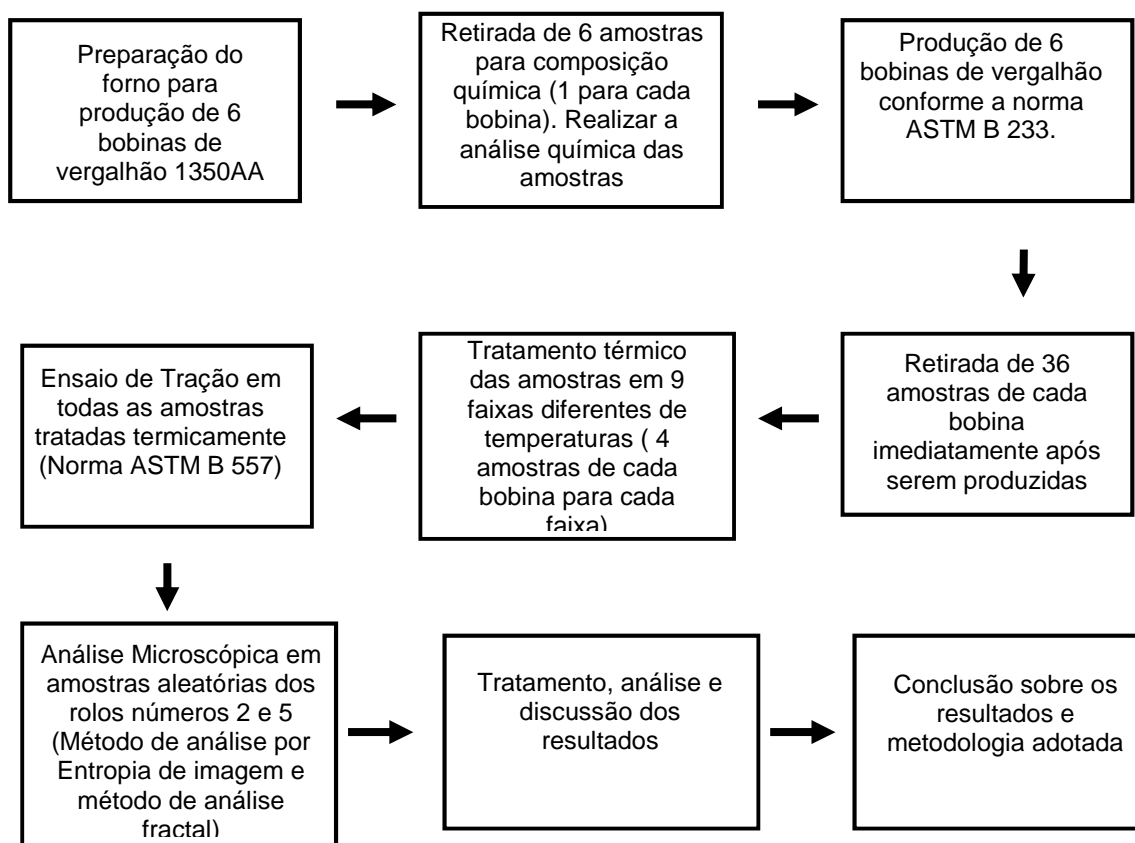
Preparação do forno para produção de 6 bobinas de vergalhão 1350AA

Retirada de 6 amostras para composição química (1 para cada bobina). Realizar a análise química das amostras

Produção de 6 bobinas de vergalhão conforme a norma ASTM B 233.

Retirada de 36 amostras de cada bobina imediatamente após serem produzidas

Tratamento térmico das amostras em 9 faixas diferentes de temperaturas ( 4 amostras de cada bobina para cada faixa)

Ensaio de Tração em todas as amostras tratadas termicamente (Norma ASTM B 557)

Análise Microscópica em amostras aleatórias dos rolos números 2 e 5 (Método de análise por Entropia de imagem e método de análise fractal)

Tratamento, análise e discussão dos resultados

Conclusão sobre os resultados e metodologia adotada